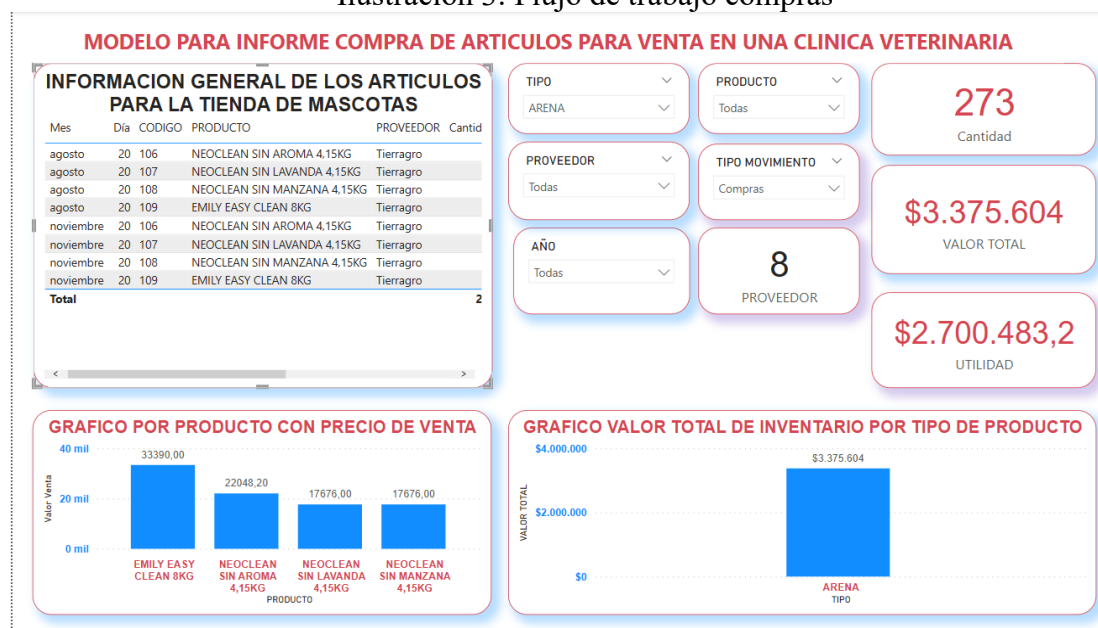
Ilustración 5: Flujo de trabajo compras

MODELO PARA INFORME COMPRA DE ARTICULOS PARA VENTA EN UNA CLINICA VETERINARIA

INFORMACION GENERAL DE LOS ARTICULOS PARA LA TIENDA DE MASCOTAS

| Mes | Día | CODIGO | PRODUCTO | PROVEEDOR | Cantid |
|---|---|---|---|---|---|
| agosto | 20 | 106 | NEOCLEAN SIN AROMA 4,15KG | Tierragro | |
| agosto | 20 | 107 | NEOCLEAN SIN LAVANDA 4,15KG | Tierragro | |
| agosto | 20 | 108 | NEOCLEAN SIN MANZANA 4,15KG | Tierragro | |
| agosto | 20 | 109 | EMILY EASY CLEAN 8KG | Tierragro | |
| noviembre | 20 | 106 | NEOCLEAN SIN AROMA 4,15KG | Tierragro | |
| noviembre | 20 | 107 | NEOCLEAN SIN LAVANDA 4,15KG | Tierragro | |
| noviembre | 20 | 108 | NEOCLEAN SIN MANZANA 4,15KG | Tierragro | |
| noviembre | 20 | 109 | EMILY EASY CLEAN 8KG | Tierragro | |
| Total | | | | | 2 |

TIPO
ARENA

PRODUCTO
Todas

PROVEEDOR
Todas

TIPO MOVIMIENTO
Compras

AÑO
Todas

273
Cantidad

$3.375.604
VALOR TOTAL

8
PROVEEDOR

$2.700.483,2
UTILIDAD

GRAFICO POR PRODUCTO CON PRECIO DE VENTA
40 mil
20 mil
0 mil
Valor Venta
33390,00
22048,20
17676,00
17676,00
EMILY EASY CLEAN 8KG
NEOCLEAN SIN AROMA 4,15KG
NEOCLEAN SIN LAVANDA 4,15KG
NEOCLEAN SIN MANZANA 4,15KG
PRODUCTO

GRAFICO VALOR TOTAL DE INVENTARIO POR TIPO DE PRODUCTO
$4.000.000
$2.000.000
$0
VALOR TOTAL
$3.375.604
ARENA
TIPO